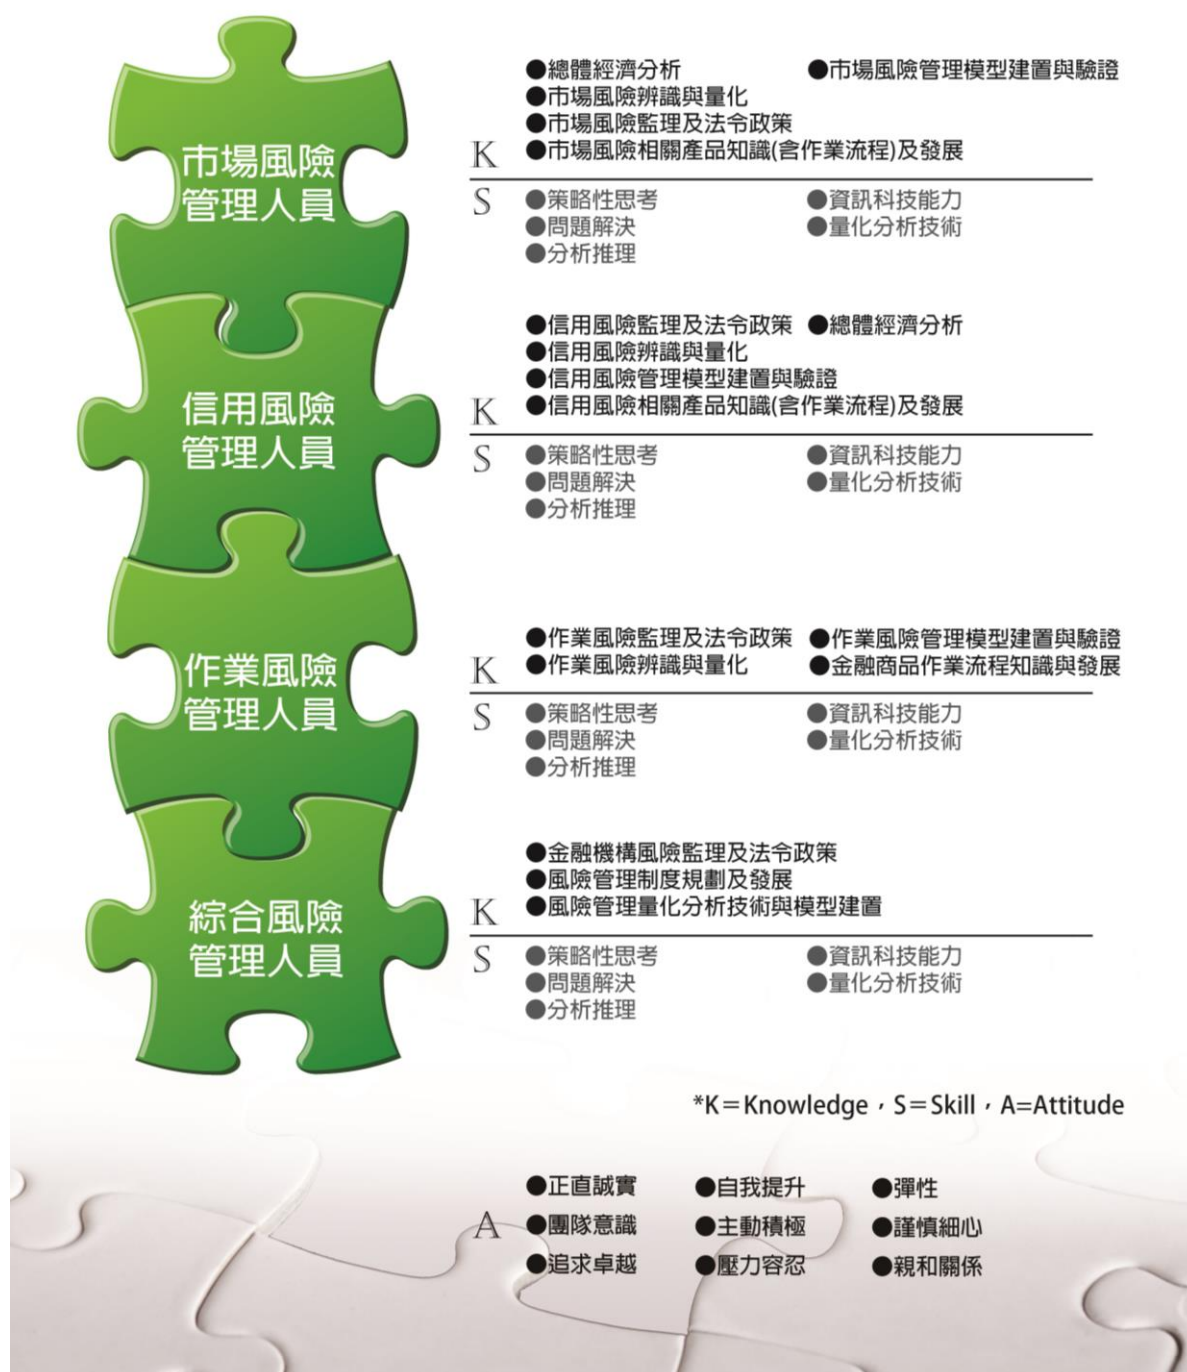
市場風險管理人員

K
●總體經濟分析
●市場風險管理模型建置與驗證
●市場風險辨識與量化
●市場風險監理及法令政策
●市場風險相關產品知識(含作業流程)及發展

S
●策略性思考
●資訊科技能力
●問題解決
●量化分析技術
●分析推理

信用風險管理人員

K
●信用風險監理及法令政策
●總體經濟分析
●信用風險辨識與量化
●信用風險管理模型建置與驗證
●信用風險相關產品知識(含作業流程)及發展

S
●策略性思考
●資訊科技能力
●問題解決
●量化分析技術
●分析推理

作業風險管理人員

K
●作業風險監理及法令政策
●作業風險管理模型建置與驗證
●作業風險辨識與量化
●金融商品作業流程知識與發展

S
●策略性思考
●資訊科技能力
●問題解決
●量化分析技術
●分析推理

綜合風險管理人員

K
●金融機構風險監理及法令政策
●風險管理制度規劃及發展
●風險管理量化分析技術與模型建置

S
●策略性思考
●資訊科技能力
●問題解決
●量化分析技術
●分析推理

*K＝Knowledge，S＝Skill，A=Attitude

A
●正直誠實
●自我提升
●彈性
●團隊意識
●主動積極
●謹慎細心
●追求卓越
●壓力容忍
●親和關係